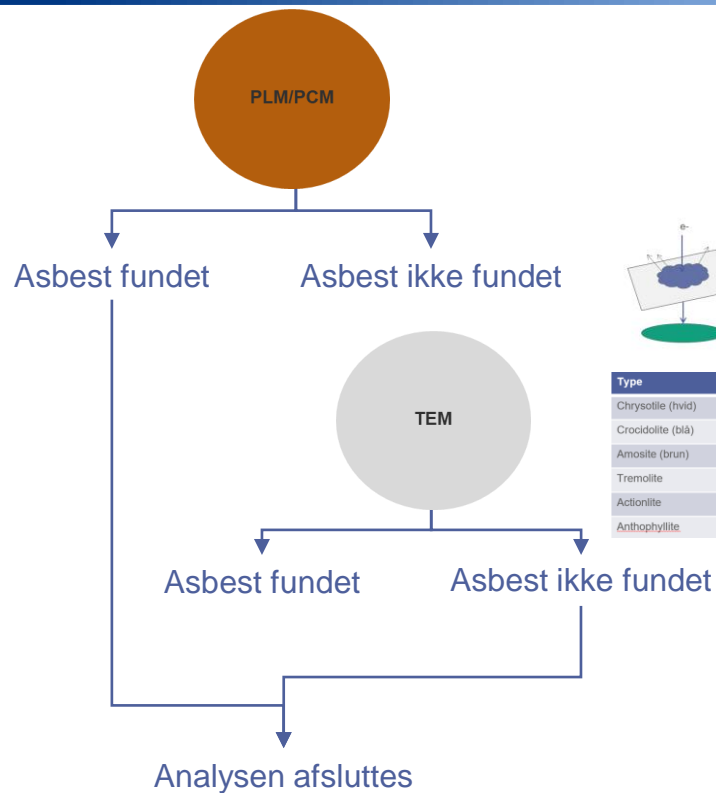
PLM/PCM

Asbest fundet

Asbest ikke fundet

e-

TEM

| Type |
|---|
| Chrysotile (hvid) |
| Crocidolite (blå) |
| Amosite (brun) |
| Tremolite |
| Actionlite |
| Anthophyllite |

Asbest fundet

Asbest ikke fundet

Analysen afsluttes